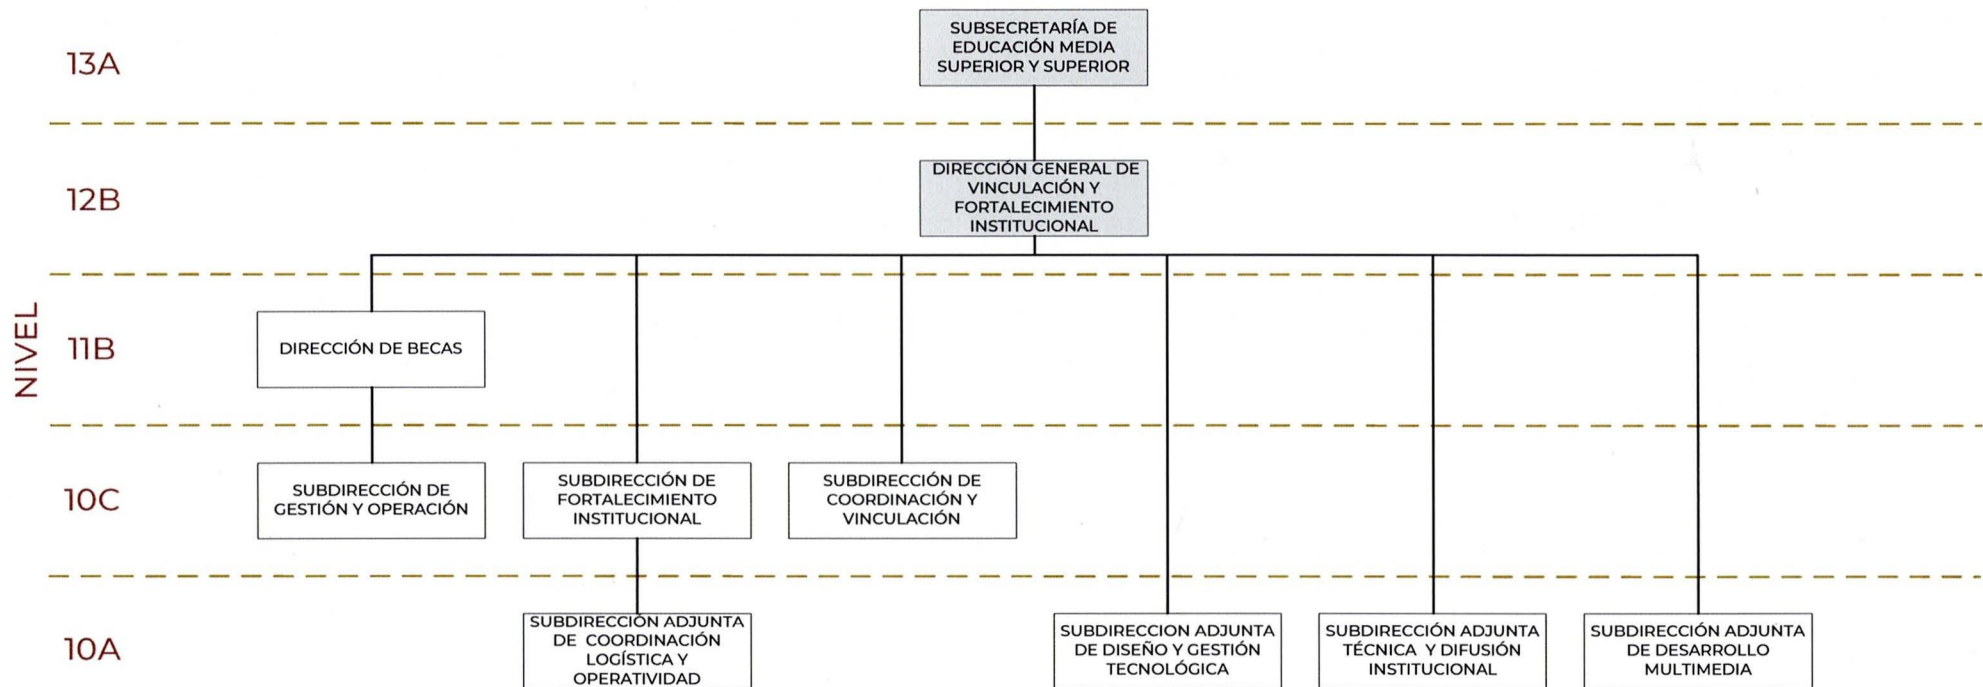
NIVEL

13A

SUBSECRETARÍA DE EDUCACIÓN MEDIA SUPERIOR Y SUPERIOR

12B

DIRECCIÓN GENERAL DE VINCULACIÓN Y FORTALECIMIENTO INSTITUCIONAL

11B

DIRECCIÓN DE BECAS

10C

SUBDIRECCIÓN DE GESTIÓN Y OPERACIÓN

SUBDIRECCIÓN DE FORTALECIMIENTO INSTITUCIONAL

SUBDIRECCIÓN DE COORDINACIÓN Y VINCULACIÓN

10A

SUBDIRECCIÓN ADJUNTA DE COORDINACIÓN LOGÍSTICA Y OPERATIVIDAD

SUBDIRECCION ADJUNTA DE DISEÑO Y GESTIÓN TECNOLÓGICA

SUBDIRECCIÓN ADJUNTA TÉCNICA Y DIFUSIÓN INSTITUCIONAL

SUBDIRECCIÓN ADJUNTA DE DESARROLLO MULTIMEDIA